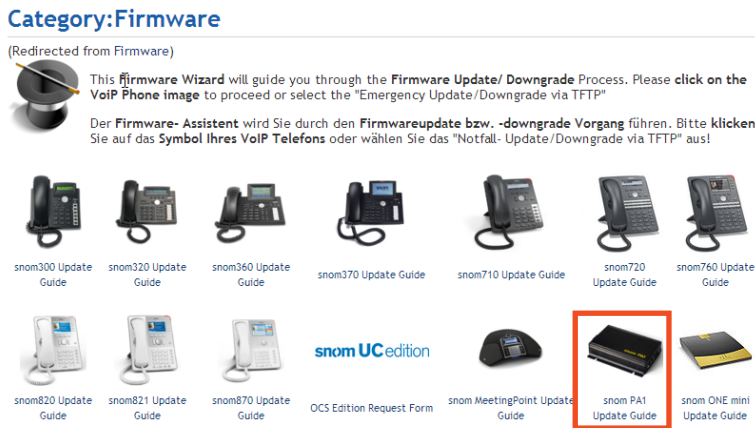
Category:Firmware

(Redirected from Firmware)

This Firmware Wizard will guide you through the Firmware Update/ Downgrade Process. Please click on the VoiP Phone image to proceed or select the "Emergency Update/Downgrade via TFTP"

Der Firmware- Assistent wird Sie durch den Firmwareupdate bzw. -downgrade Vorgang führen. Bitte klicken Sie auf das Symbol Ihres VoIP Telefons oder wählen Sie das "Notfall- Update/Downgrade via TFTP" aus!

snom300 Update Guide

snom320 Update Guide

snom360 Update Guide

snom370 Update Guide

snom710 Update Guide

snom720 Update Guide

snom760 Update Guide

snom820 Update Guide

snom821 Update Guide

snom870 Update Guide

snom UC edition

OCS Edition Request Form

snom MeetingPoint Update Guide

snom PA1 Update Guide

snom ONE mini Update Guide